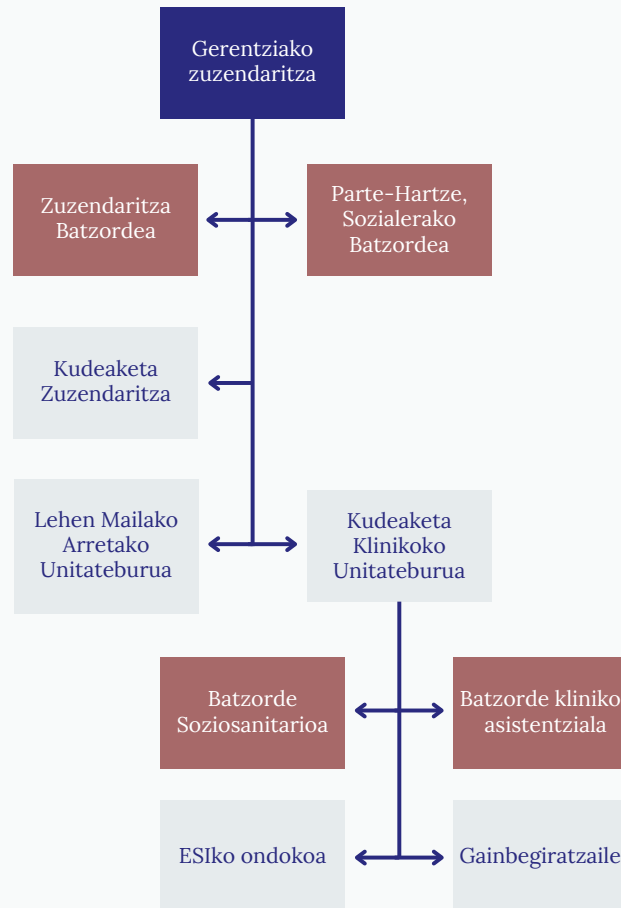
Gerentziako zuzendaritza

Zuzendaritza Batzordea

Parte-Hartze, Sozialerako Batzordea

Kudeaketa Zuzendaritza

Lehen Mailako Arretako Unitateburua

Kudeaketa Klinikoko Unitateburua

Batzorde Soziosanitarioa

Batzorde kliniko asistentziala

ESIko ondokoa

Gainbegiratzaile